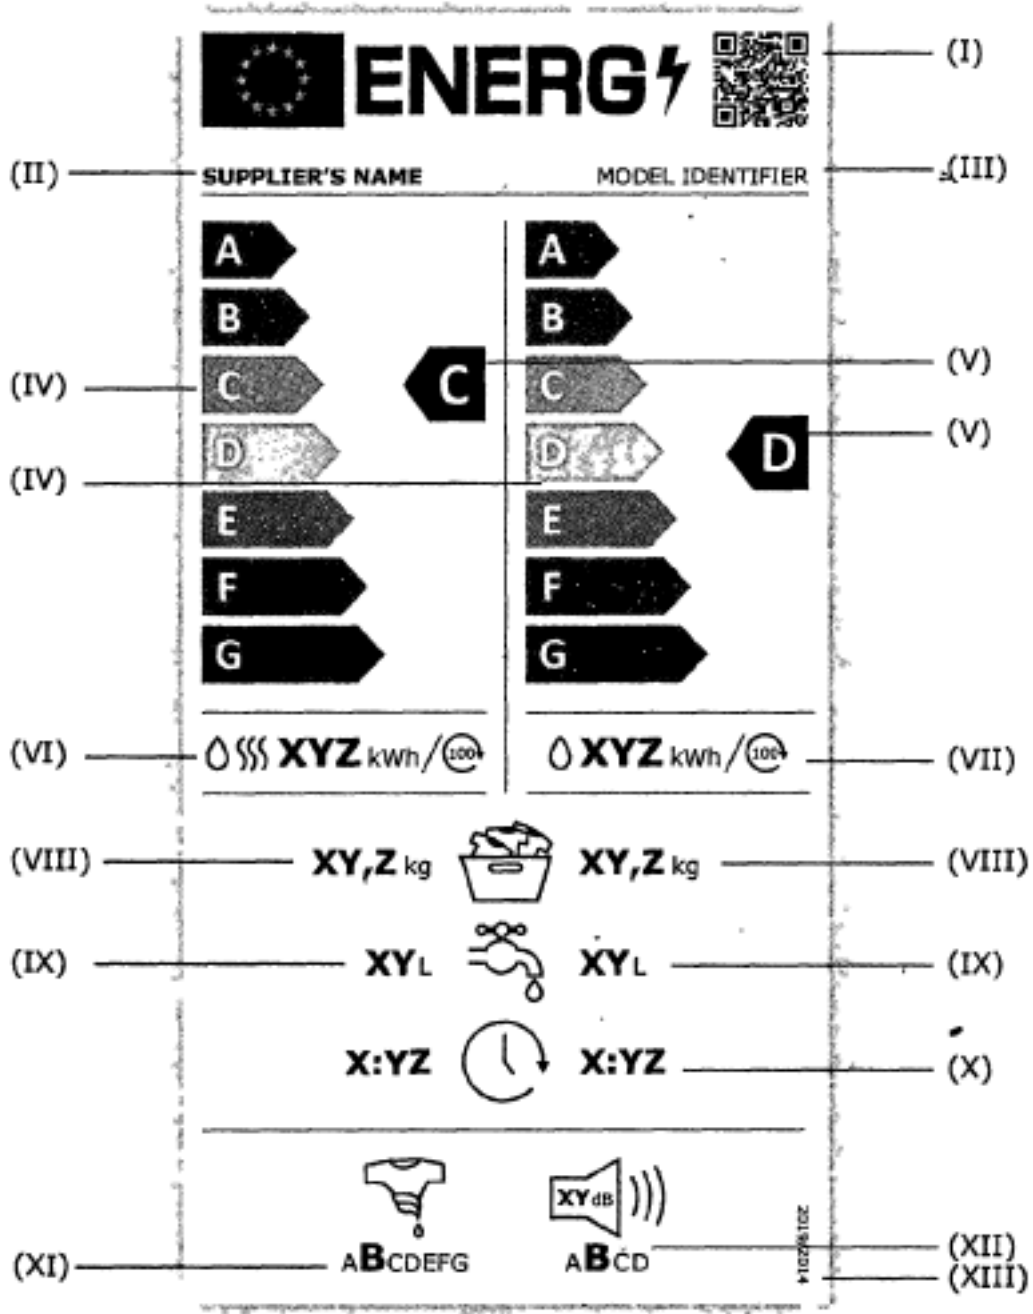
ENERG

(I)

(II) SUPPLIER'S NAME

MODEL IDENTIFIER (III)

A
B
C
D
E
F
G

C

A
B
C
D
E
F
G

D

(IV)
(IV)
(V)
(V)

(VI) XYZ kWh/100

XYZ kWh/100 (VII)

(VIII) XY,Z kg

XY,Z kg (VIII)

(IX) XY L

XY L (IX)

X:YZ

X:YZ (X)

XY dB

(XI) ABCDEFG

ABCD

(XII)
(XIII)

2019/2014